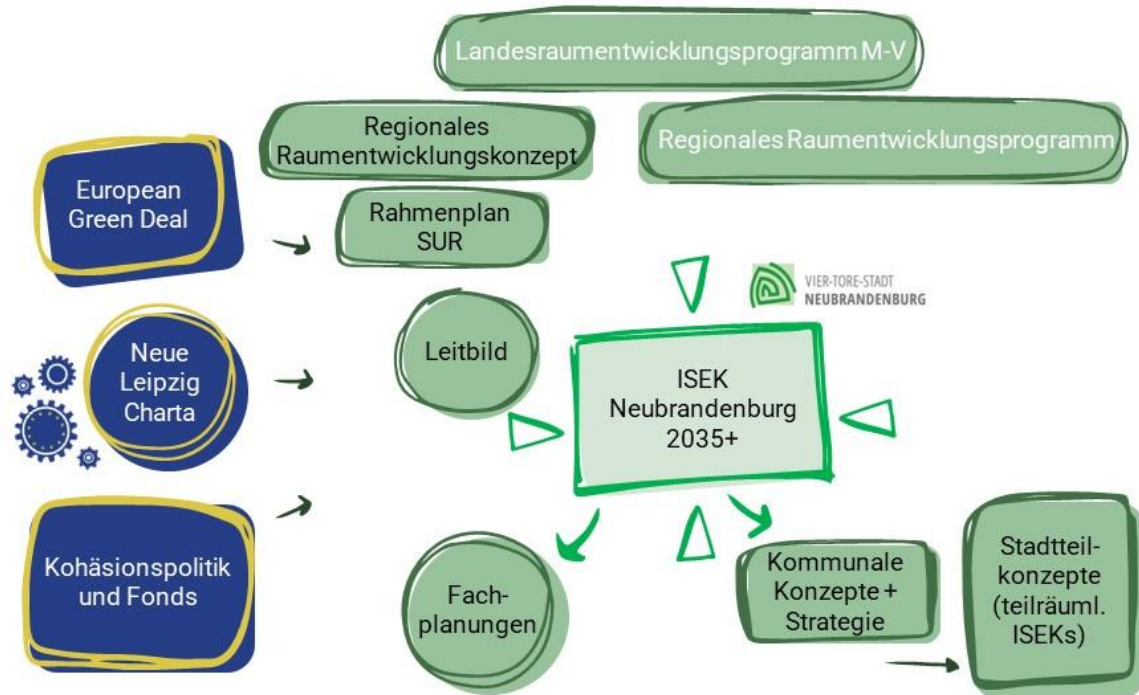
Landesraumentwicklungsprogramm M-V

Regionales Raumentwicklungskonzept

Regionales Raumentwicklungsprogramm

European Green Deal

Rahmenplan SUR

VIER-TORE-STADT NEUBRANDENBURG

Neue Leipzig Charta

Leitbild

ISEK Neubrandenburg 2035+

Kohäsionspolitik und Fonds

Fachplanungen

Kommunale Konzepte + Strategie

Stadtteilkonzepte (teilräuml. ISEKs)